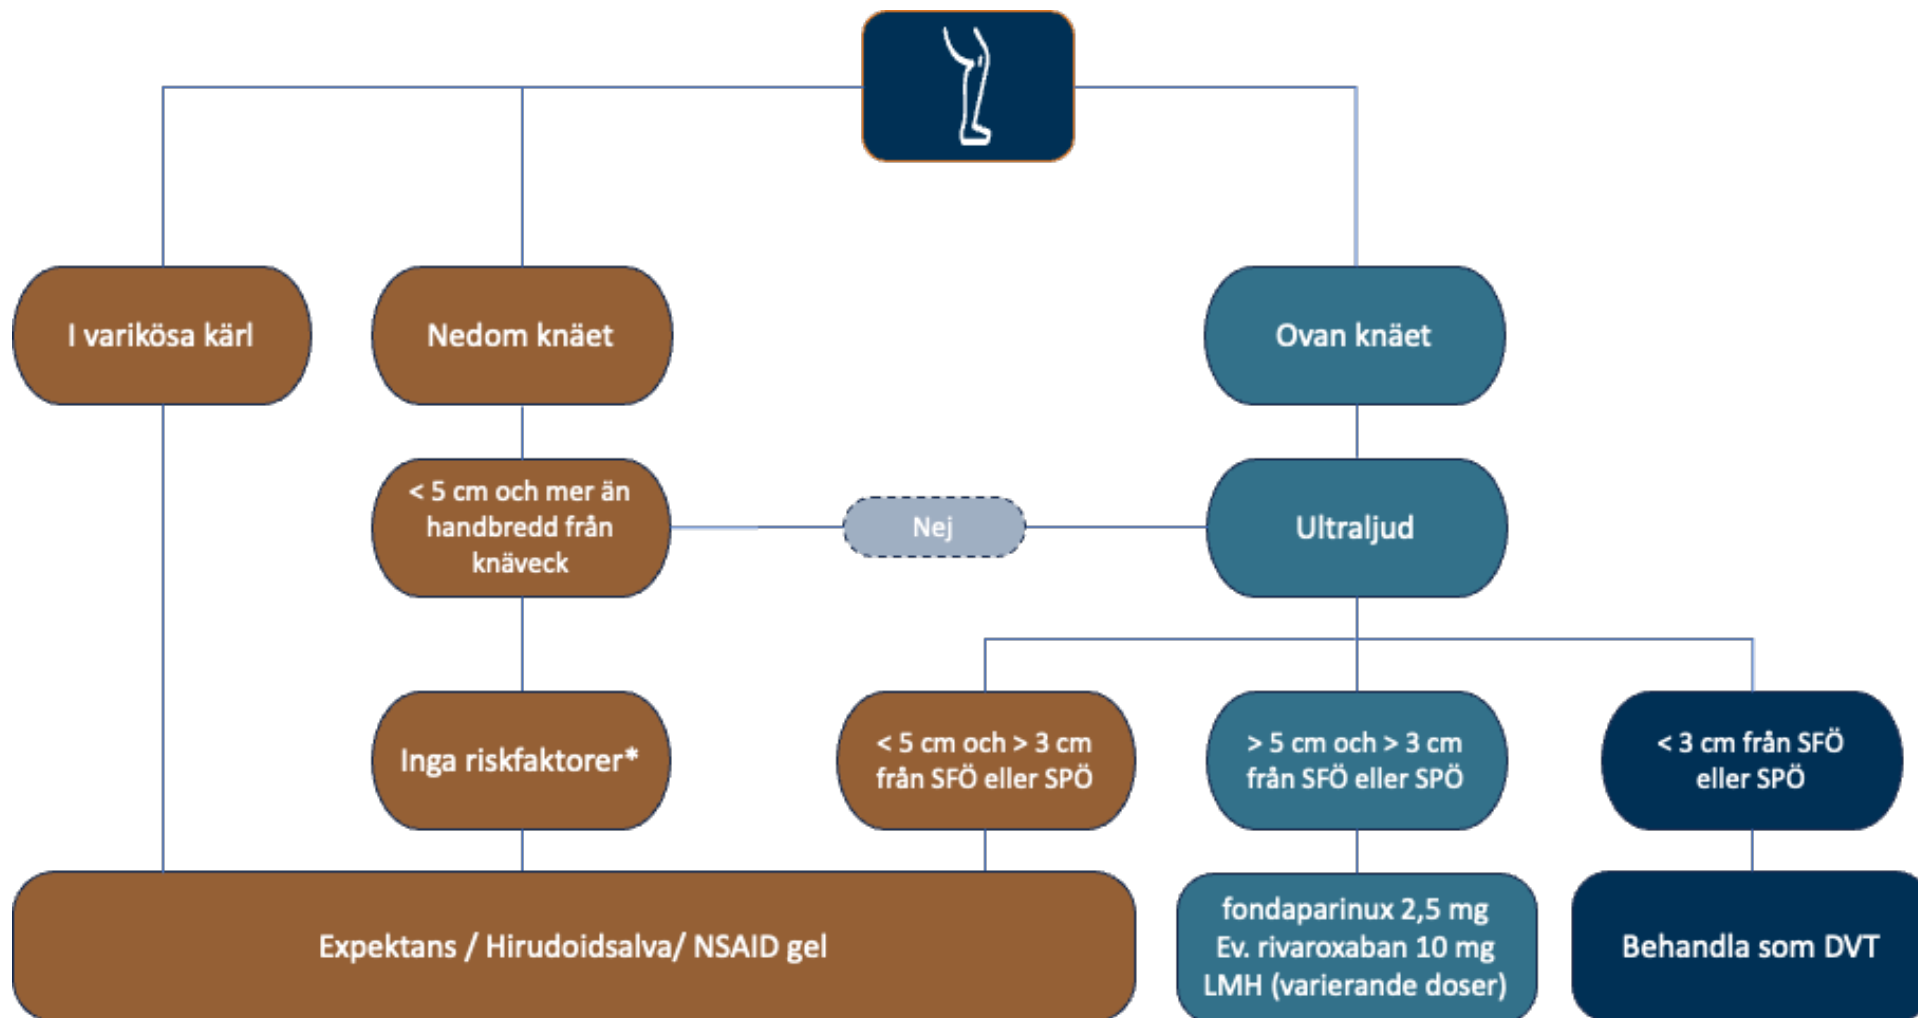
I varikösa kärl

Nedom knäet

Ovan knäet

< 5 cm och mer än handbredd från knäveck

Nej

Ultraljud

Inga riskfaktorer*

< 5 cm och > 3 cm från SFÖ eller SPÖ

> 5 cm och > 3 cm från SFÖ eller SPÖ

< 3 cm från SFÖ eller SPÖ

Expektans / Hirudoidsalva/ NSAID gel

fondaparinux 2,5 mg
Ev. rivaroxaban 10 mg
LMH (varierande doser)

Behandla som DVT